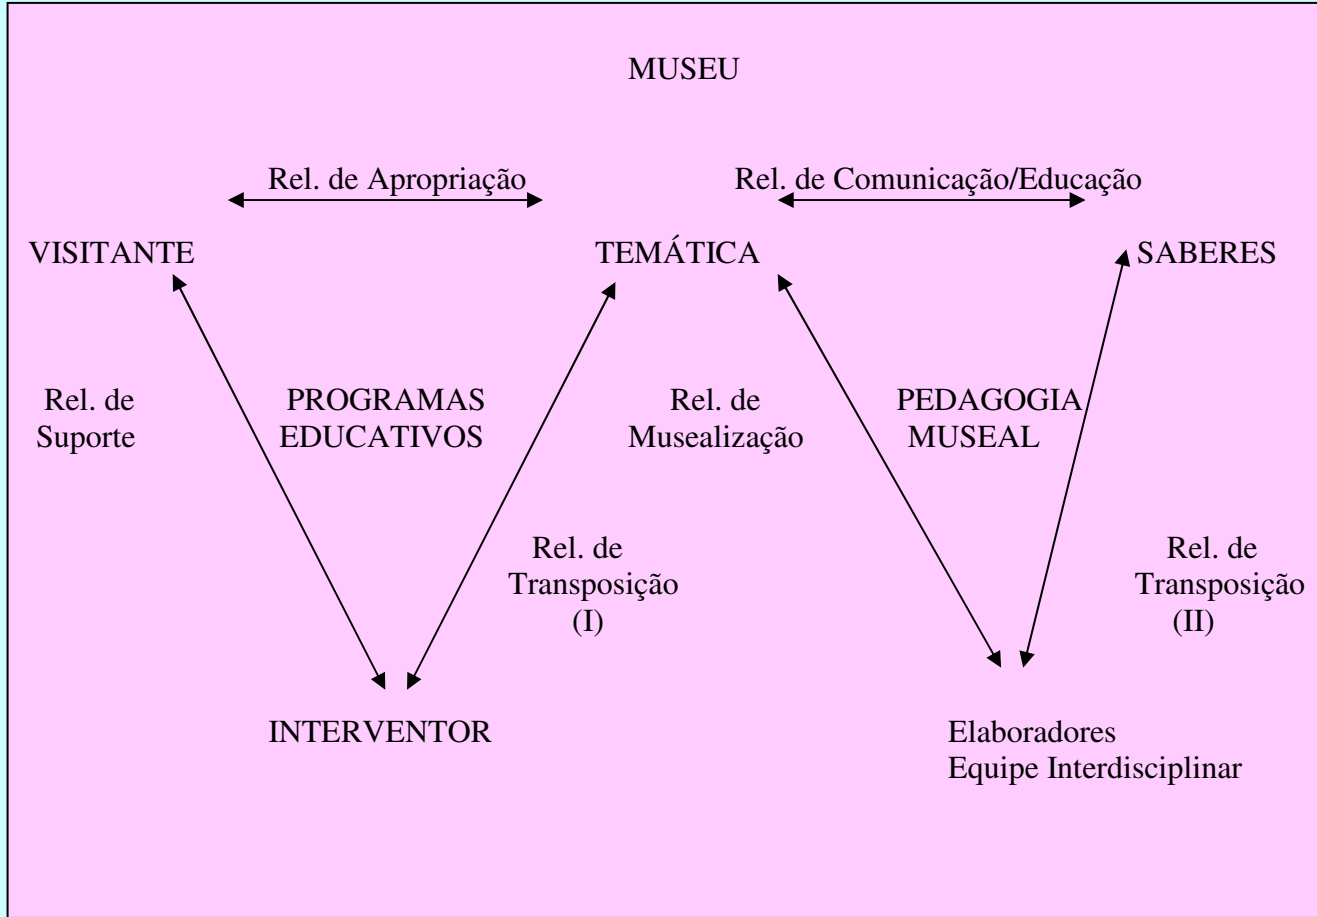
MUSEU

Rel. de Apropriação

Rel. de Comunicação/Educação

VISITANTE

TEMÁTICA

SABERES

Rel. de Suporte

PROGRAMAS EDUCATIVOS

Rel. de Musealização

PEDAGOGIA MUSEAL

Rel. de Transposição (I)

Rel. de Transposição (II)

INTERVENTOR

Elaboradores
Equipe Interdisciplinar